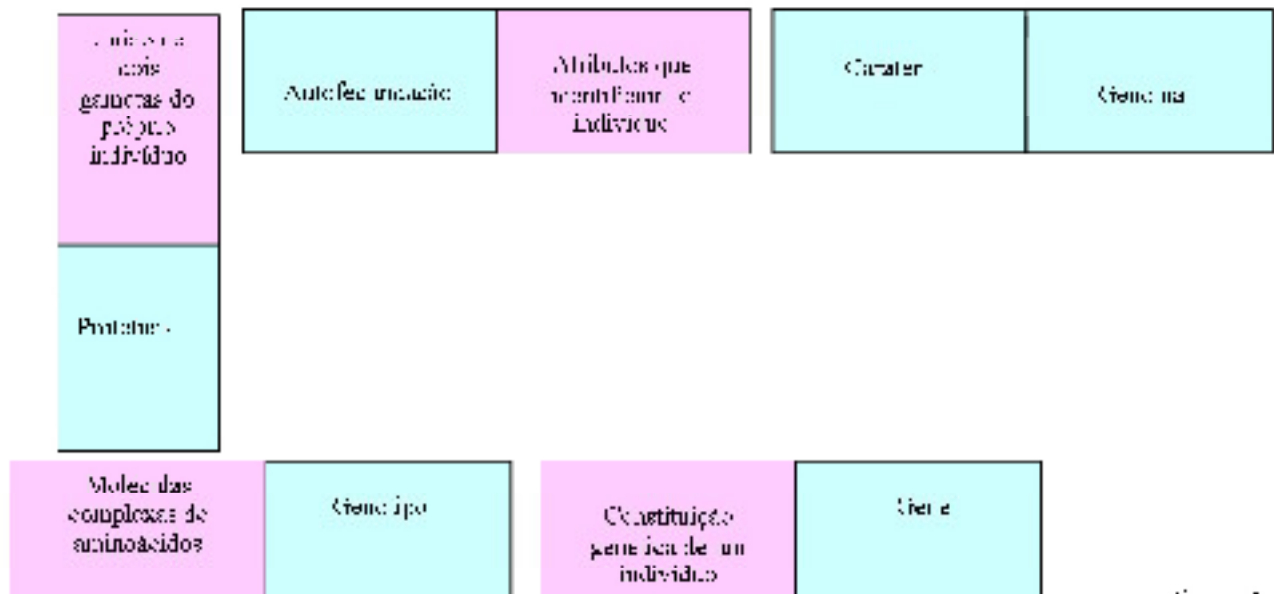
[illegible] dois gametas do próprio indivíduo

Autofecundação

Atributos que identificam o indivíduo

Caráter

Genoma

Proteínas

Moléculas complexas de aminoácidos

Genótipo

Constituição genética de um indivíduo

Gene

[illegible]